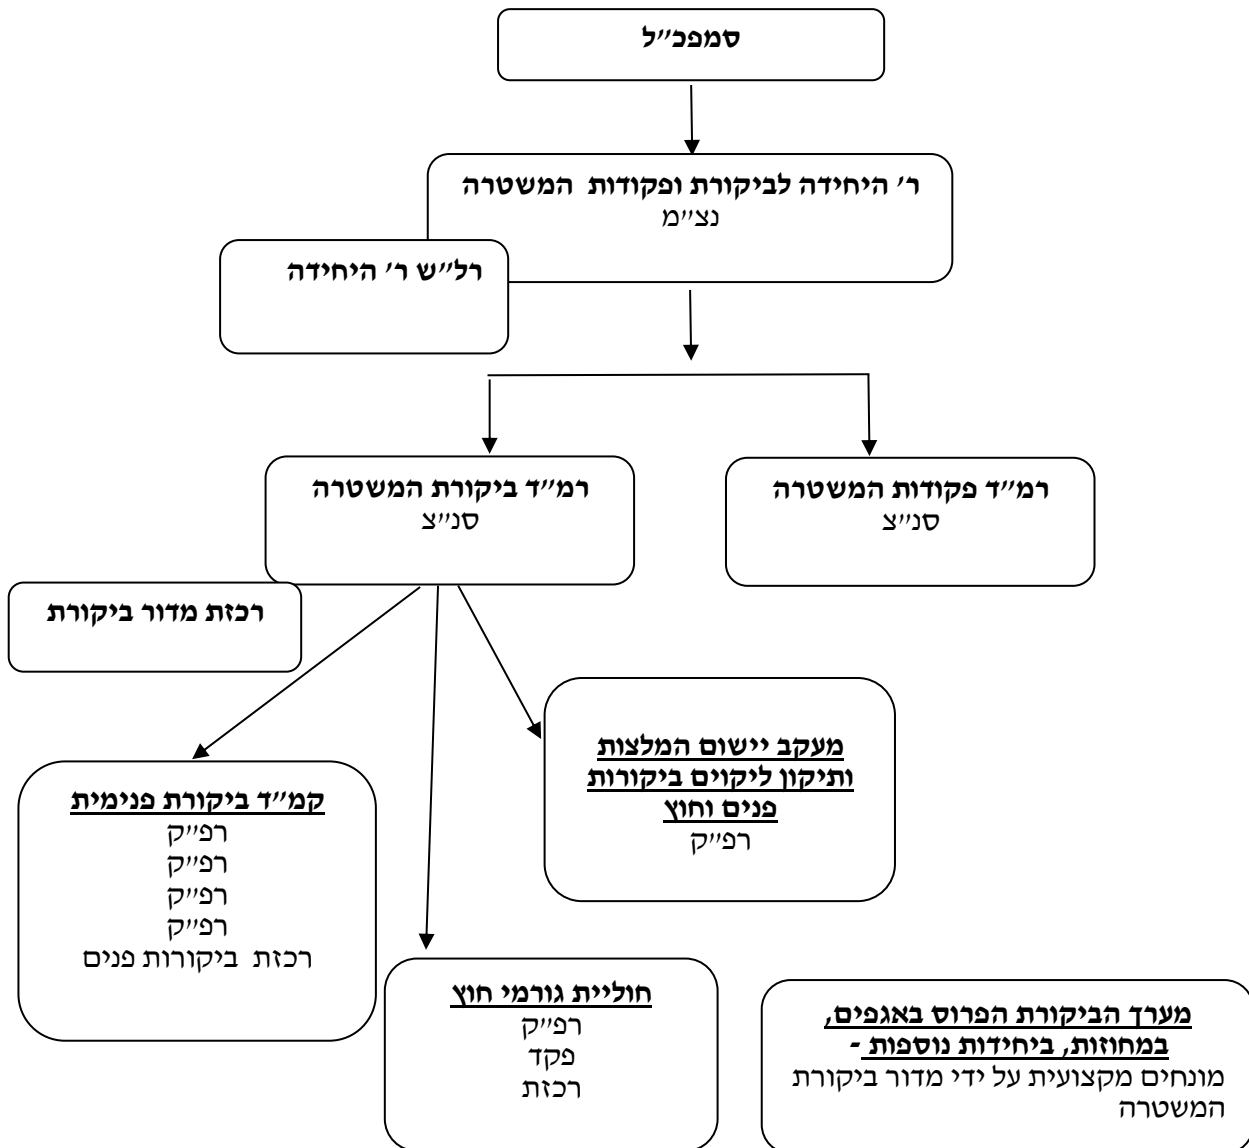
סמפכ״ל

ר׳ היחידה לביקורת ופקודות המשטרה
נצ״מ

רל״ש ר׳ היחידה

רמ״ד ביקורת המשטרה
סנ״צ

רמ״ד פקודות המשטרה
סנ״צ

רכזת מדור ביקורת

מעקב יישום המלצות ותיקון ליקוים ביקורות פנים וחוץ
רפ״ק

קמ״ד ביקורת פנימית
רפ״ק
רפ״ק
רפ״ק
רפ״ק
רכזת ביקורות פנים

חוליית גורמי חוץ
רפ״ק
פקד
רכזת

מערך הביקורת הפרוס באגפים, במחוזות, ביחידות נוספות -
מונחים מקצועית על ידי מדור ביקורת המשטרה